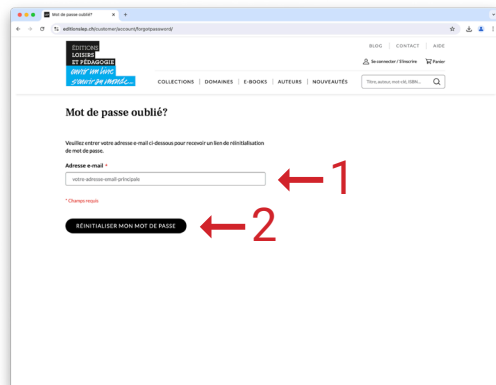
Mot de passe oublié? ×  +

editionslep.ch/customer/account/forgotpassword/

ÉDITIONS
LOISIRS
ET PÉDAGOGIE
ouvrir un livre
s'ouvrir au monde...

BLOG | CONTACT | AIDE

Se connecter / S'inscrire   Panier

COLLECTIONS | DOMAINES | E-BOOKS | AUTEURS | NOUVEAUTÉS

Titre, auteur, mot-clé, ISBN...

Mot de passe oublié?

Veuillez entrer votre adresse e-mail ci-dessous pour recevoir un lien de réinitialisation de mot de passe.

Adresse e-mail *

votre-adresse-email-principale

1

* Champs requis

RÉINITIALISER MON MOT DE PASSE

2